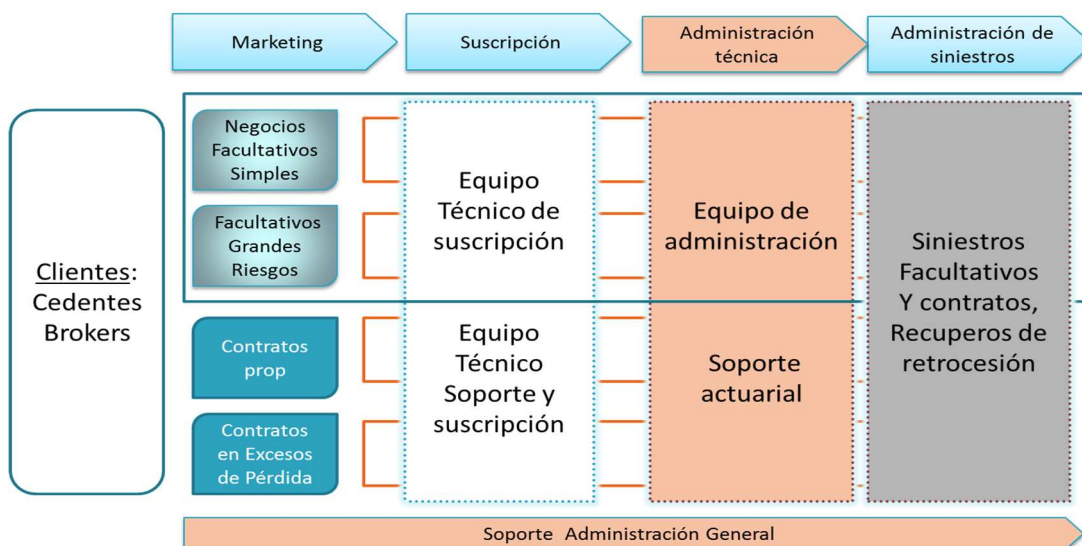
Marketing

Suscripción

Administración técnica

Administración de siniestros

Clientes: Cedentes Brokers

Negocios Facultativos Simples

Facultativos Grandes Riesgos

Contratos prop

Contratos en Excesos de Pérdida

Equipo Técnico de suscripción

Equipo Técnico Soporte y suscripción

Equipo de administración

Soporte actuarial

Siniestros Facultativos Y contratos, Recuperos de retrocesión

Soporte Administración General